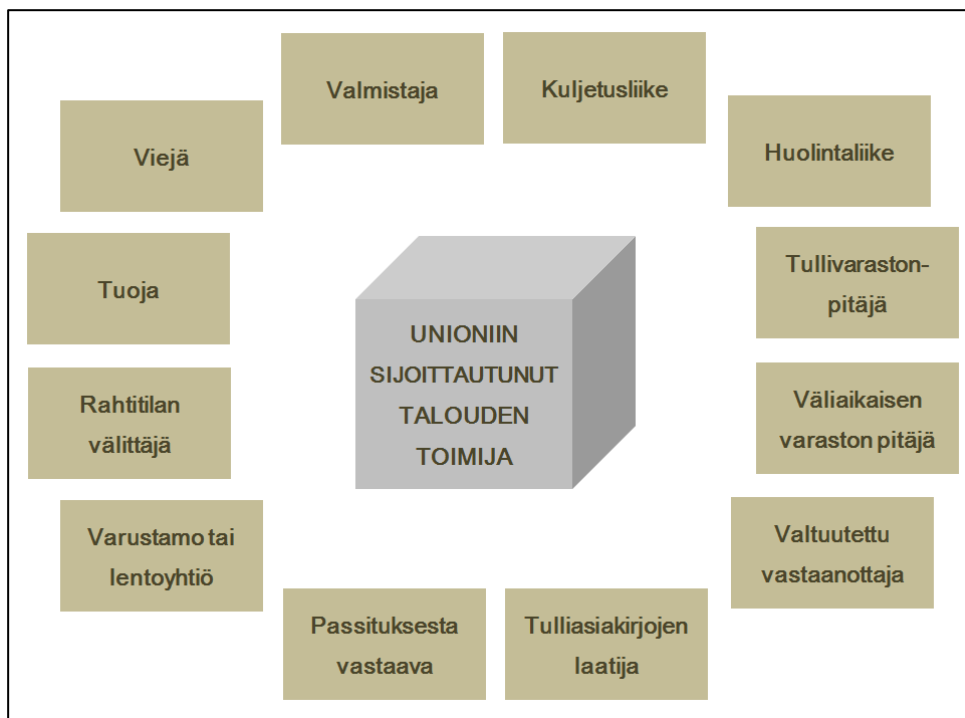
Valmistaja

Kuljetusliike

Viejä

Huolintaliike

Tuoja

Tullivaraston-pitäjä

UNIONIIN SIJOITTAUTUNUT TALOUDEN TOIMIJA

Rahtitilan välittäjä

Väliaikaisen varaston pitäjä

Varustamo tai lentoyhtiö

Valtuutettu vastaanottaja

Passituksesta vastaava

Tulliasiakirjojen laatija